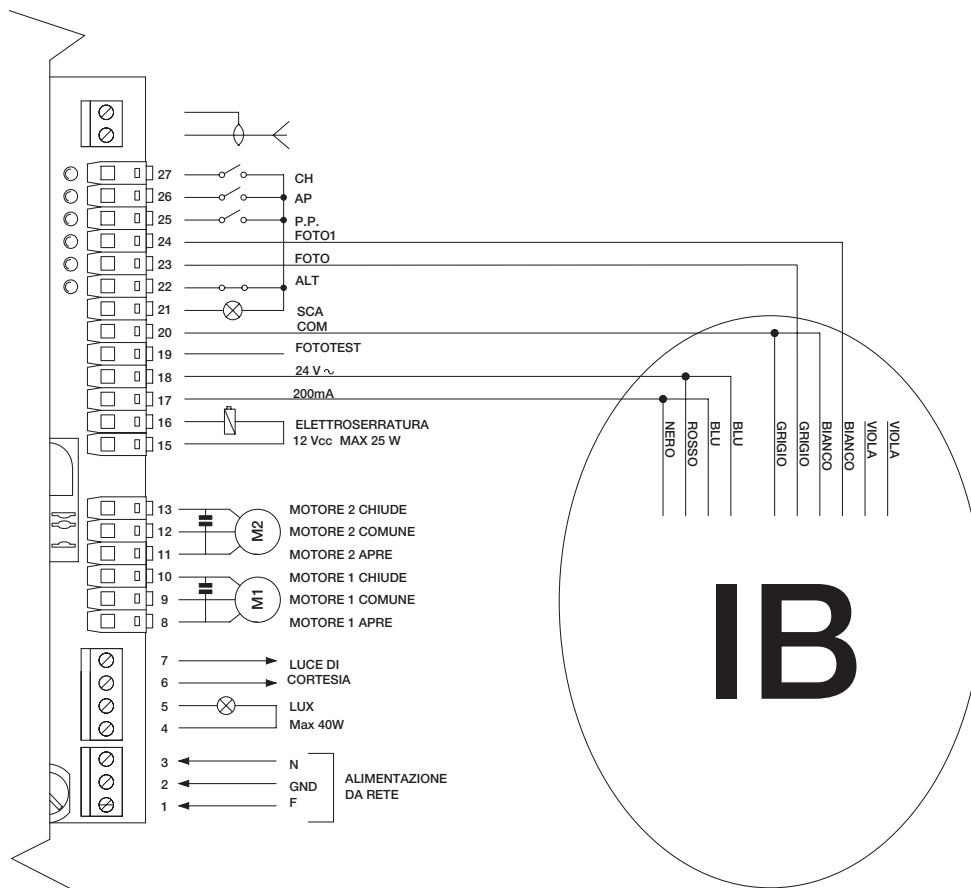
27
26
25
24
23
22
21
20
19
18
17
16
15

CH
AP
P.P.
FOTO1
FOTO
ALT
SCA
COM
FOTOTEST
24 V ~
200mA
ELETTROSERRATURA
12 Vcc MAX 25 W

NERO
ROSSO
BLU
BLU
GRIGIO
GRIGIO
BIANCO
BIANCO
VIOLA
VIOLA

13
12
11
10
9
8

M2
M1

MOTORE 2 CHIUDE
MOTORE 2 COMUNE
MOTORE 2 APRE
MOTORE 1 CHIUDE
MOTORE 1 COMUNE
MOTORE 1 APRE

IB

7
6
5
4
3
2
1

LUCE DI
CORTESIA
LUX
Max 40W
N
GND
F
ALIMENTAZIONE
DA RETE